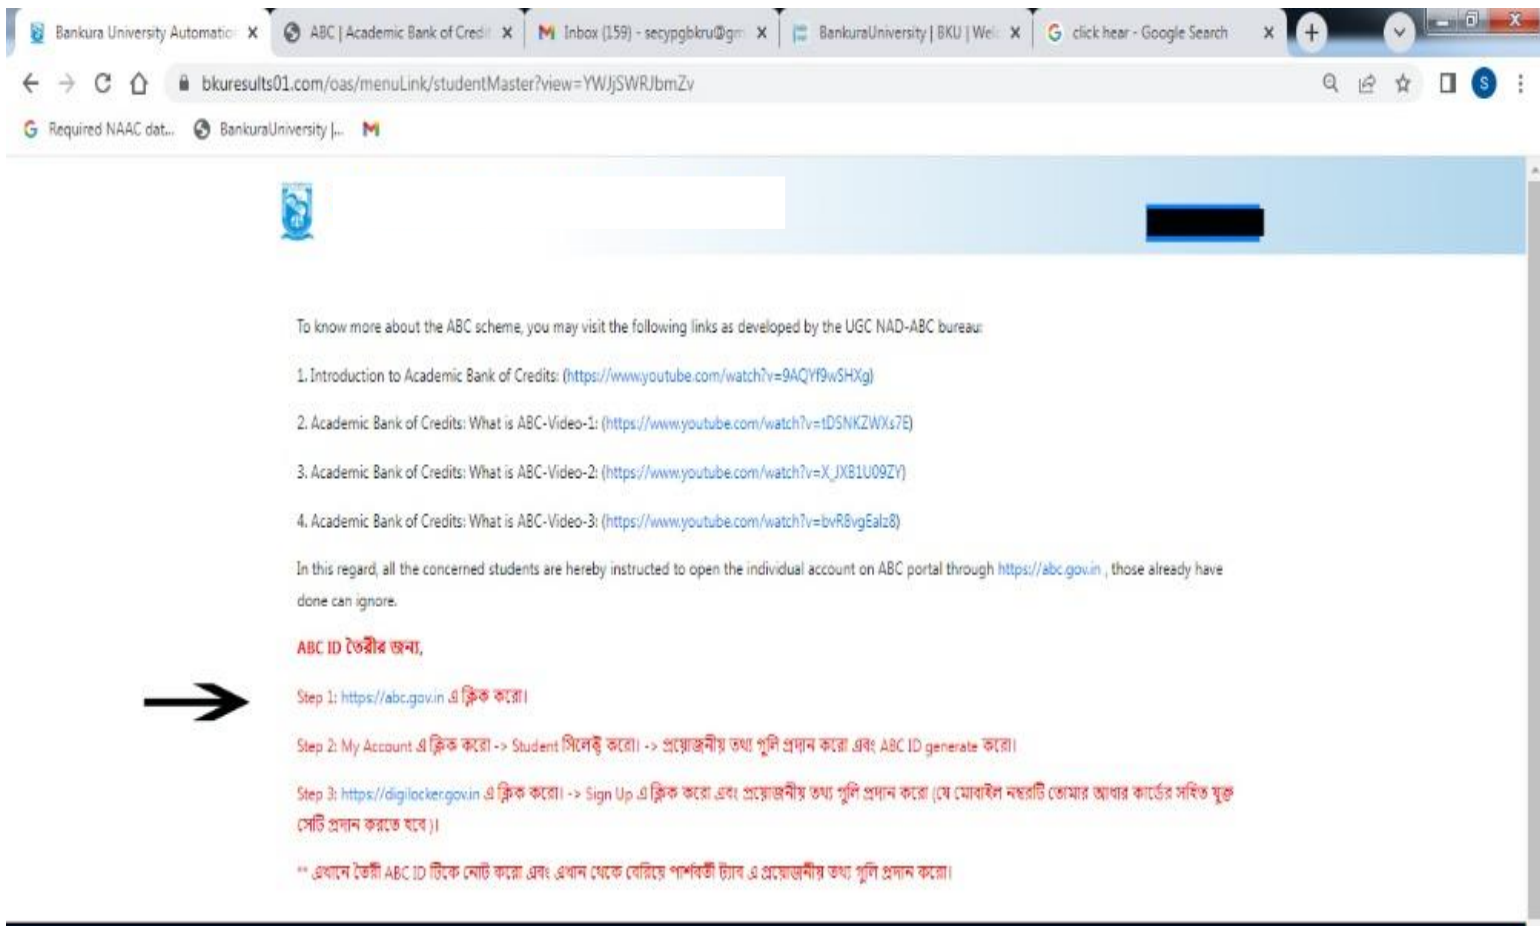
Bankura University Automatio ×
ABC | Academic Bank of Credi ×
Inbox (159) - secypgbkru@gm ×
BankuraUniversity | BKU | Wel ×
click hear - Google Search ×

bkuresults01.com/oas/menuLink/studentMaster?view=YWJjSWRJbmZv

Required NAAC dat... BankuraUniversity |...

To know more about the ABC scheme, you may visit the following links as developed by the UGC NAD-ABC bureau:

1. Introduction to Academic Bank of Credits: (https://www.youtube.com/watch?v=9AQYf9wSHXg)

2. Academic Bank of Credits: What is ABC-Video-1: (https://www.youtube.com/watch?v=tDSNKZWXs7E)

3. Academic Bank of Credits: What is ABC-Video-2: (https://www.youtube.com/watch?v=X_JXB1U09ZY)

4. Academic Bank of Credits: What is ABC-Video-3: (https://www.youtube.com/watch?v=bvR8vgEalz8)

In this regard, all the concerned students are hereby instructed to open the individual account on ABC portal through https://abc.gov.in , those already have done can ignore.

ABC ID তৈরীর জন্য,

Step 1: https://abc.gov.in এ ক্লিক করো।

Step 2: My Account এ ক্লিক করো -> Student সিলেক্ট করো। -> প্রয়োজনীয় তথ্য গুলি প্রদান করো এবং ABC ID generate করো।

Step 3: https://digilocker.gov.in এ ক্লিক করো। -> Sign Up এ ক্লিক করো এবং প্রয়োজনীয় তথ্য গুলি প্রদান করো (যে মোবাইল নম্বরটি তোমার আধার কার্ডের সহিত যুক্ত সেটি প্রদান করতে হবে)।

** এখানে তৈরী ABC ID টিকে নোট করো এবং এখান থেকে বেরিয়ে পার্শবর্তী ট্যাব এ প্রয়োজনীয় তথ্য গুলি প্রদান করো।